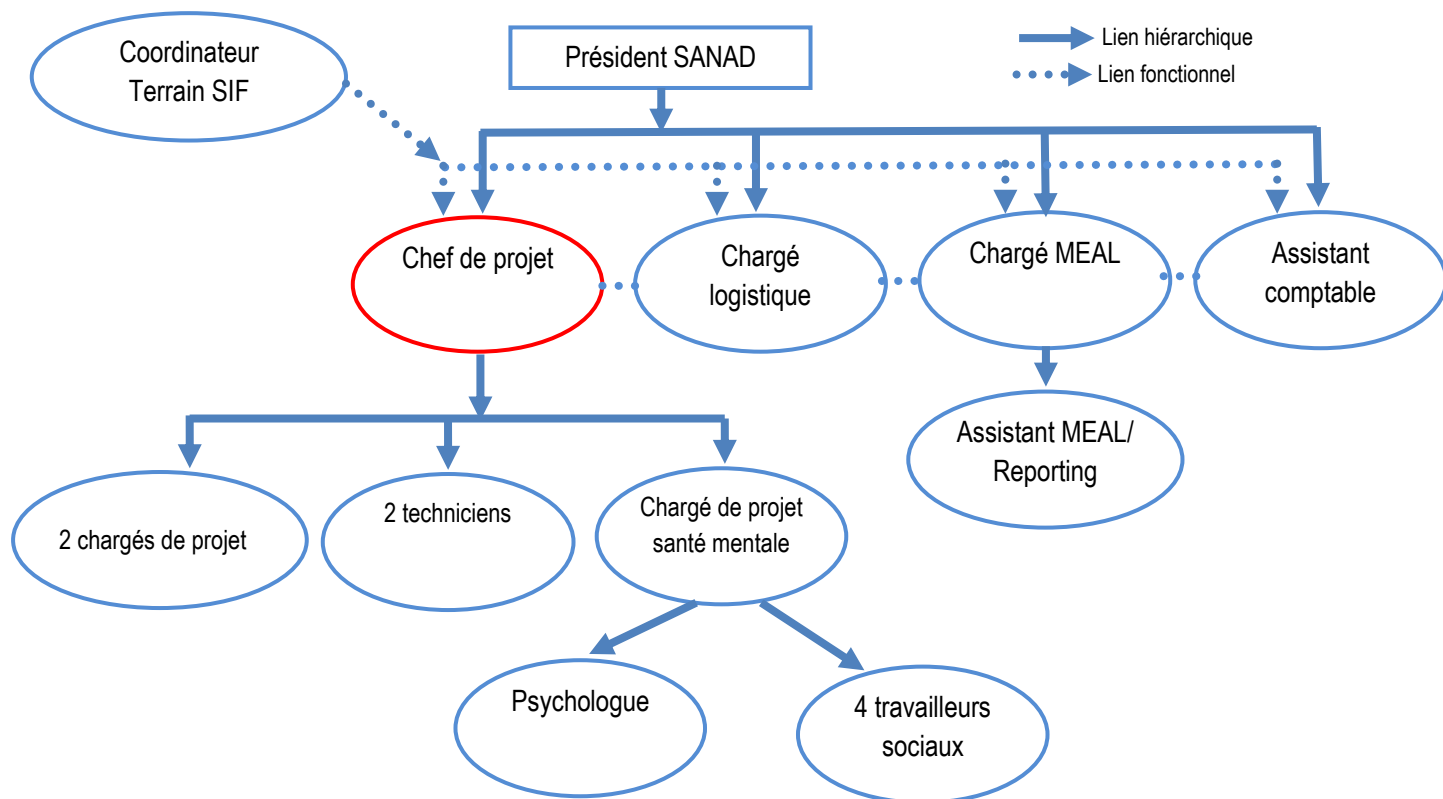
Coordinateur Terrain SIF

Président SANAD

Lien hiérarchique

Lien fonctionnel

Chef de projet

Chargé logistique

Chargé MEAL

Assistant comptable

Assistant MEAL/ Reporting

2 chargés de projet

2 techniciens

Chargé de projet santé mentale

Psychologue

4 travailleurs sociaux